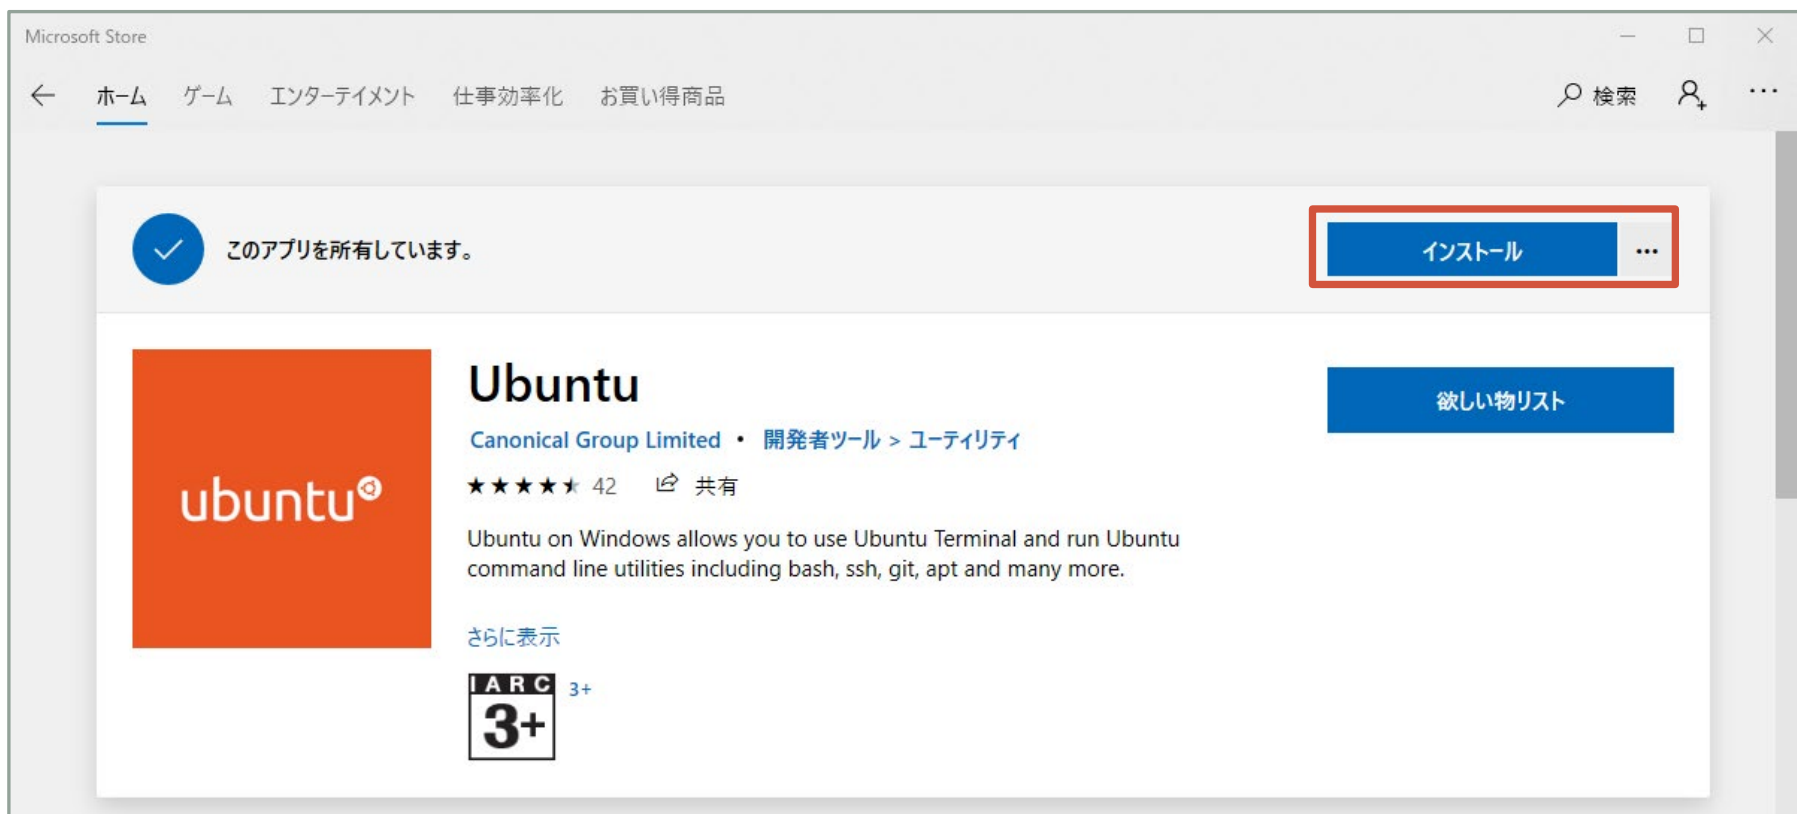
Microsoft Store

ホーム ゲーム エンターテイメント 仕事効率化 お買い得商品

検索

このアプリを所有しています。

インストール

...

ubuntu

Ubuntu

Canonical Group Limited • 開発者ツール > ユーティリティ

★★★★★ 42 共有

Ubuntu on Windows allows you to use Ubuntu Terminal and run Ubuntu command line utilities including bash, ssh, git, apt and many more.

さらに表示

IARC 3+

3+

欲しい物リスト